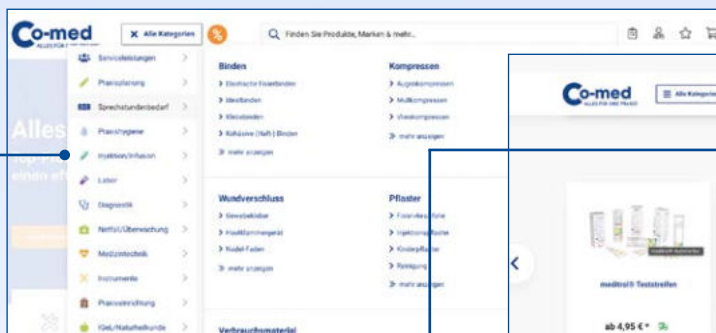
Co-med
ALLES FÜR IHRE PRAXIS
✕ Alle Kategorien
%
Finden Sie Produkte, Marken & mehr...

Alles
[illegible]
einen ef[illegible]

Serviceleistungen >
Praxisplanung >
Sprechstundenbedarf >
Praxishygiene >
Injektion/Infusion >
Labor >
Diagnostik >
Notfall/Überwachung >
Medizintechnik >
Instrumente >
Praxiseinrichtung >
IGeL/Naturheilkunde >

Binden
> Elastische Fixierbinden
> Idealbinden
> Klebebinden
> Kohäsive (Haft-) Binden
» mehr anzeigen

Kompressen
> Augenkompressen
> Mullkompressen
> Vlieskompressen
» mehr anzeigen

Wundverschluss
> Gewebekleber
> Hautklammergerät
> Nadel-Faden
» mehr anzeigen

Pflaster
> Fixiervlies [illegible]
> Injektionspflaster
> Kinderpflaster
> Rollenpflaster
» mehr anzeigen

Verbrauchsmaterial

Co-med
ALLES FÜR IHRE PRAXIS
Alle Kategorien
<
meditrol® Teststreifen
ab 4,95 € *